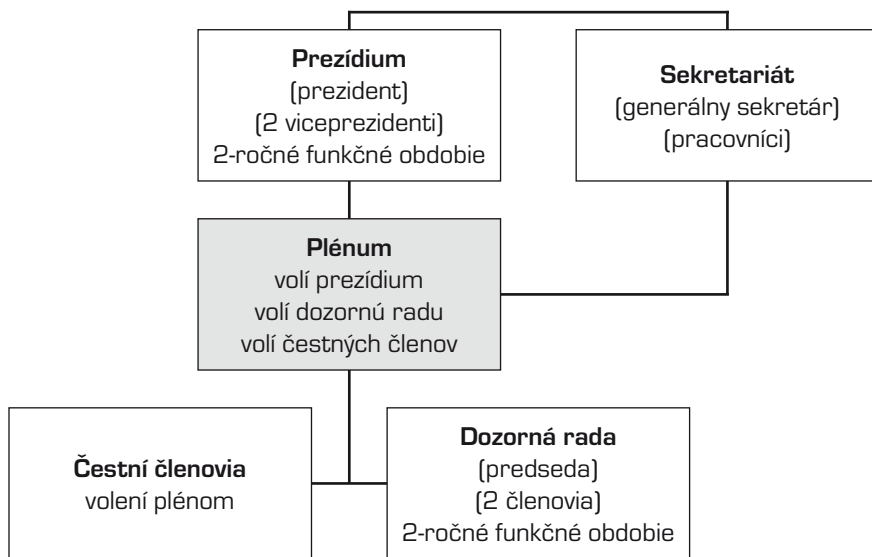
**Prezídium**
(prezident)
(2 viceprezidenti)
2-ročné funkčné obdobie

**Sekretariát**
(generálny sekretár)
(pracovníci)

**Plénum**
volí prezídium
volí dozornú radu
volí čestných členov

**Čestní členovia**
volení plénom

**Dozorná rada**
(predseda)
(2 členovia)
2-ročné funkčné obdobie